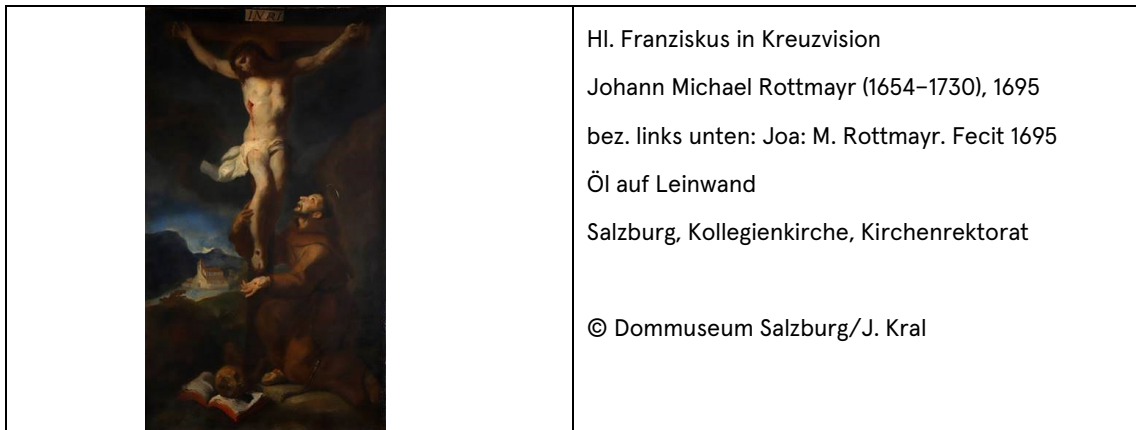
| INRI | Hl. Franziskus in Kreuzvision<br><br>Johann Michael Rottmayr (1654–1730), 1695<br><br>bez. links unten: Joa: M. Rottmayr. Fecit 1695<br><br>Öl auf Leinwand<br><br>Salzburg, Kollegienkirche, Kirchenrektorat<br><br>© Dommuseum Salzburg/J. Kral |
|---|---|